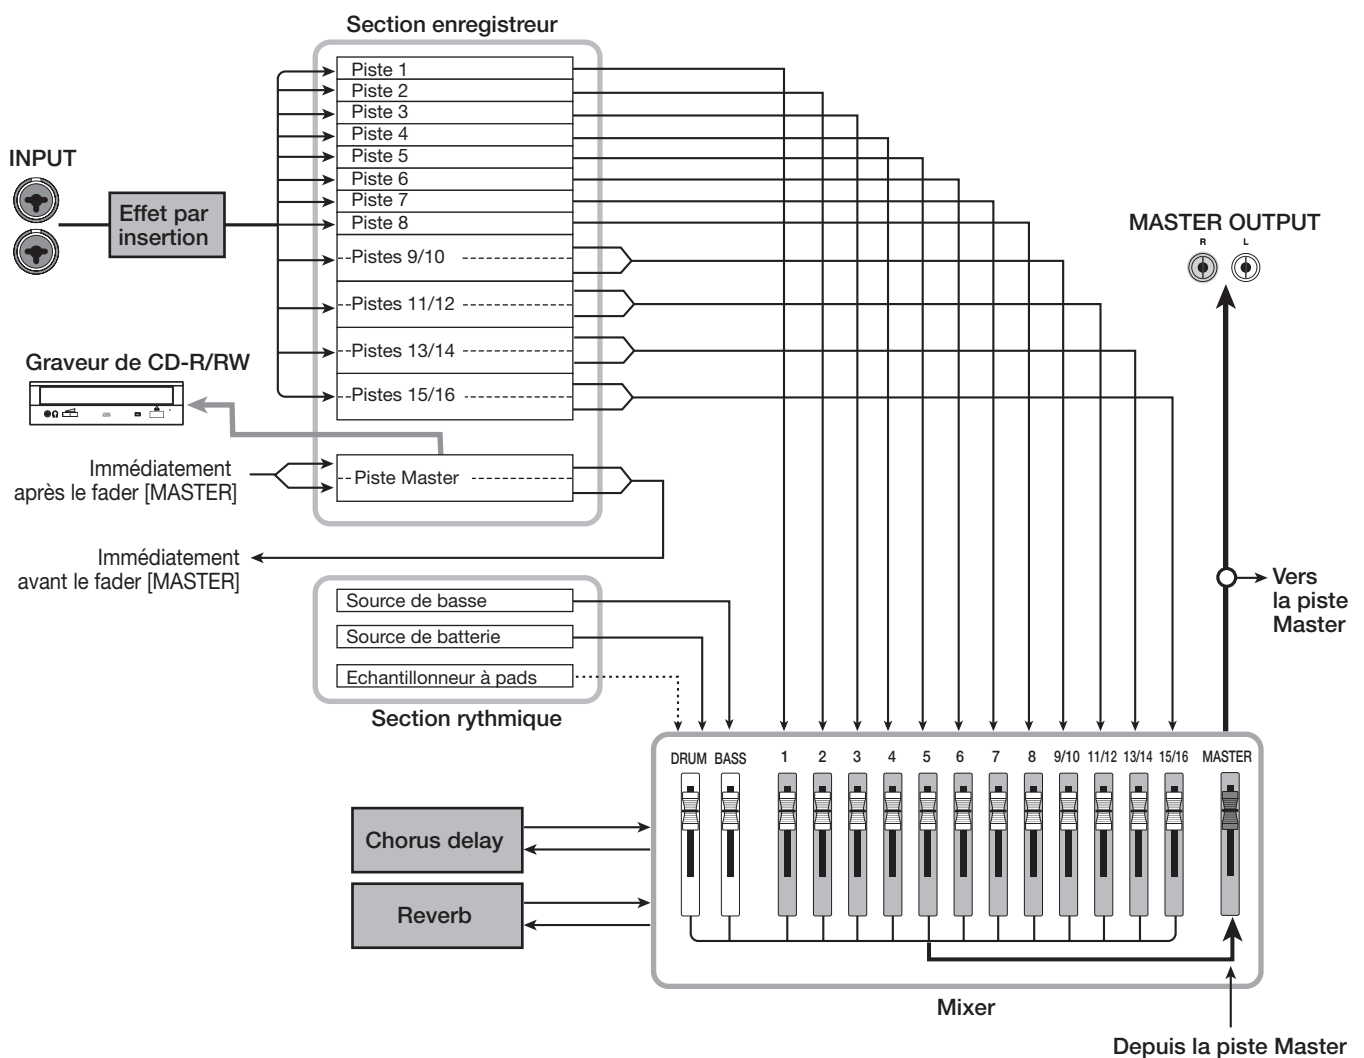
Section enregistreur

Piste 1
Piste 2
Piste 3
Piste 4
Piste 5
Piste 6
Piste 7
Piste 8
Pistes 9/10
Pistes 11/12
Pistes 13/14
Pistes 15/16

INPUT

Effet par insertion

MASTER OUTPUT

R L

Graveur de CD-R/RW

Immédiatement après le fader [MASTER]

Piste Master

Immédiatement avant le fader [MASTER]

Source de basse
Source de batterie
Echantillonneur à pads

Section rythmique

Vers la piste Master

DRUM BASS 1 2 3 4 5 6 7 8 9/10 11/12 13/14 15/16 MASTER

Chorus delay

Reverb

Mixer

Depuis la piste Master